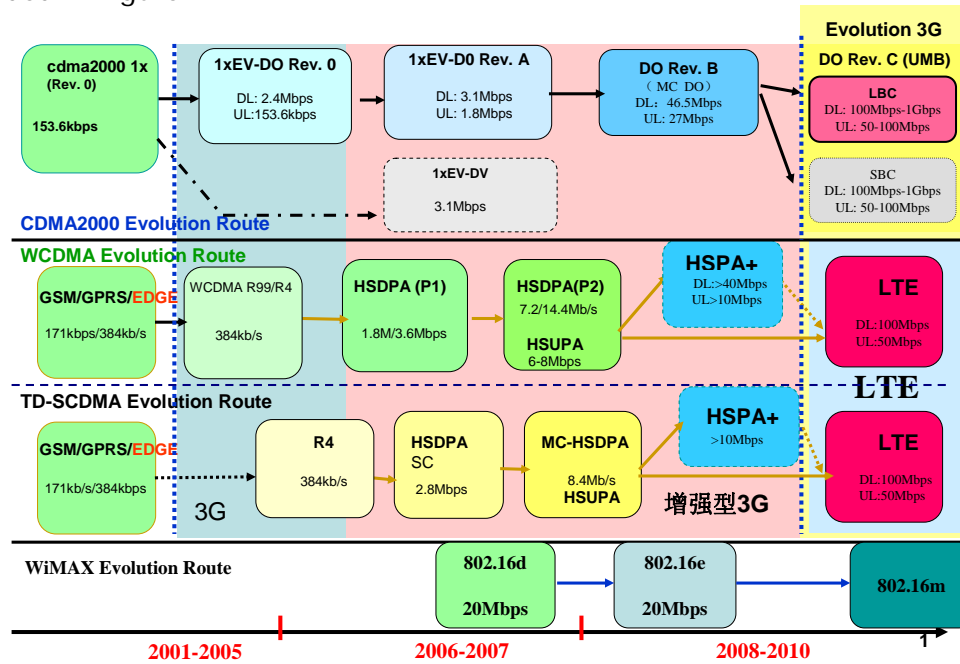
Evolution 3G

DO Rev. C (UMB)

cdma2000 1x
(Rev. 0)
153.6kbps

1xEV-DO Rev. 0
DL: 2.4Mbps
UL:153.6kbps

1xEV-D0 Rev. A
DL: 3.1Mbps
UL: 1.8Mbps

DO Rev. B
(MC DO)
DL: 46.5Mbps
UL: 27Mbps

LBC
DL: 100Mbps-1Gbps
UL: 50-100Mbps

SBC
DL: 100Mbps-1Gbps
UL: 50-100Mbps

1xEV-DV
3.1Mbps

CDMA2000 Evolution Route

WCDMA Evolution Route

GSM/GPRS/EDGE
171kbps/384kb/s

WCDMA R99/R4
384kb/s

HSDPA (P1)
1.8M/3.6Mbps

HSDPA(P2)
7.2/14.4Mb/s
HSUPA
6-8Mbps

HSPA+
DL:>40Mbps
UL:>10Mbps

LTE
DL:100Mbps
UL:50Mbps

LTE

TD-SCDMA Evolution Route

GSM/GPRS/EDGE
171kb/s/384kbps

R4
384kb/s

HSDPA
SC
2.8Mbps

MC-HSDPA
8.4Mb/s
HSUPA

HSPA+
>10Mbps

LTE
DL:100Mbps
UL:50Mbps

3G

增强型3G

WiMAX Evolution Route

802.16d
20Mbps

802.16e
20Mbps

802.16m

2001-2005

2006-2007

2008-2010

1